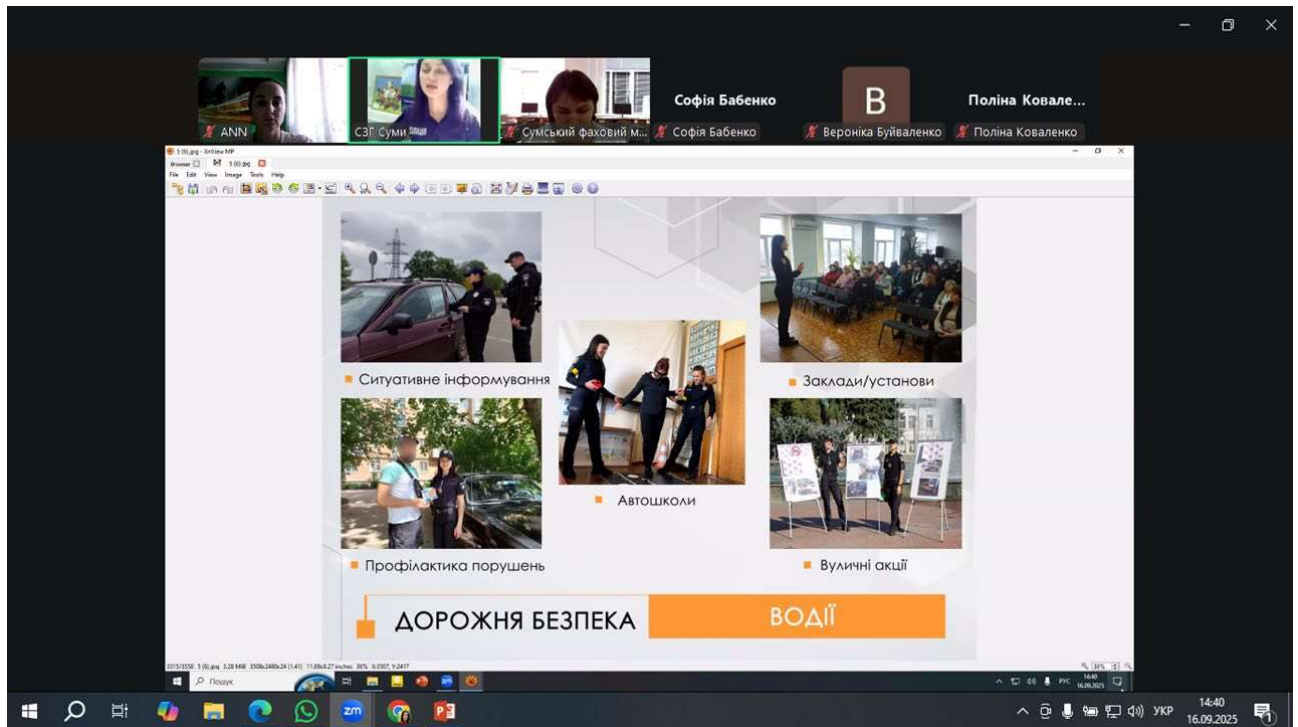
ANN
СЗГ Суми
Сумський фаховий м...
Софія Бабенко
Софія Бабенко
B
Вероніка Буйваленко
Поліна Ковале...
Поліна Коваленко

5 (6).jpg - XnView MP
Browser
5 (6).jpg
File Edit View Image Tools Help

Ситуативне інформування
Автошколи
Заклади/установи
Профілактика порушень
Вуличні акції

ДОРОЖНЯ БЕЗПЕКА
ВОДІЇ

Пошук
РУС
14:40
16.09.2025
УКР
14:40
16.09.2025